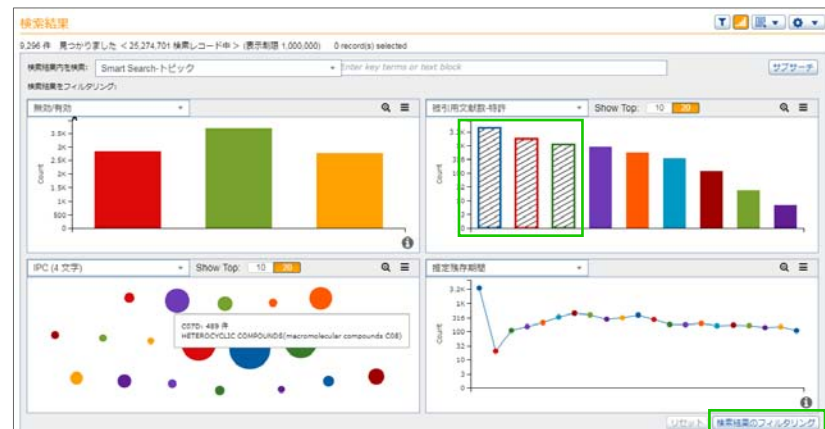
検索結果

9,296 件 見つかりました < 25,274,701 検索レコード中 > (表示制限 1,000,000) 0 record(s) selected

検索結果内を検索: Smart Search-トピック Enter key terms or text block サブサーチ

検索結果をフィルタリング:

無効/有効

3.5K
3K
2.5K
2K
1.5K
1K
500
0

Count

被引用文献数-特許 Show Top: 10 20

3.2K
1K
316
100
32
10
3
1
0

Count

IPC (4 文字) Show Top: 10 20

C07D: 489 件
HETEROCYCLIC COMPOUNDS(macromolecular compounds C08)

推定残存期間

3.2K
1K
316
100
32
10
3
1
0

Count

リセット 検索結果のフィルタリング